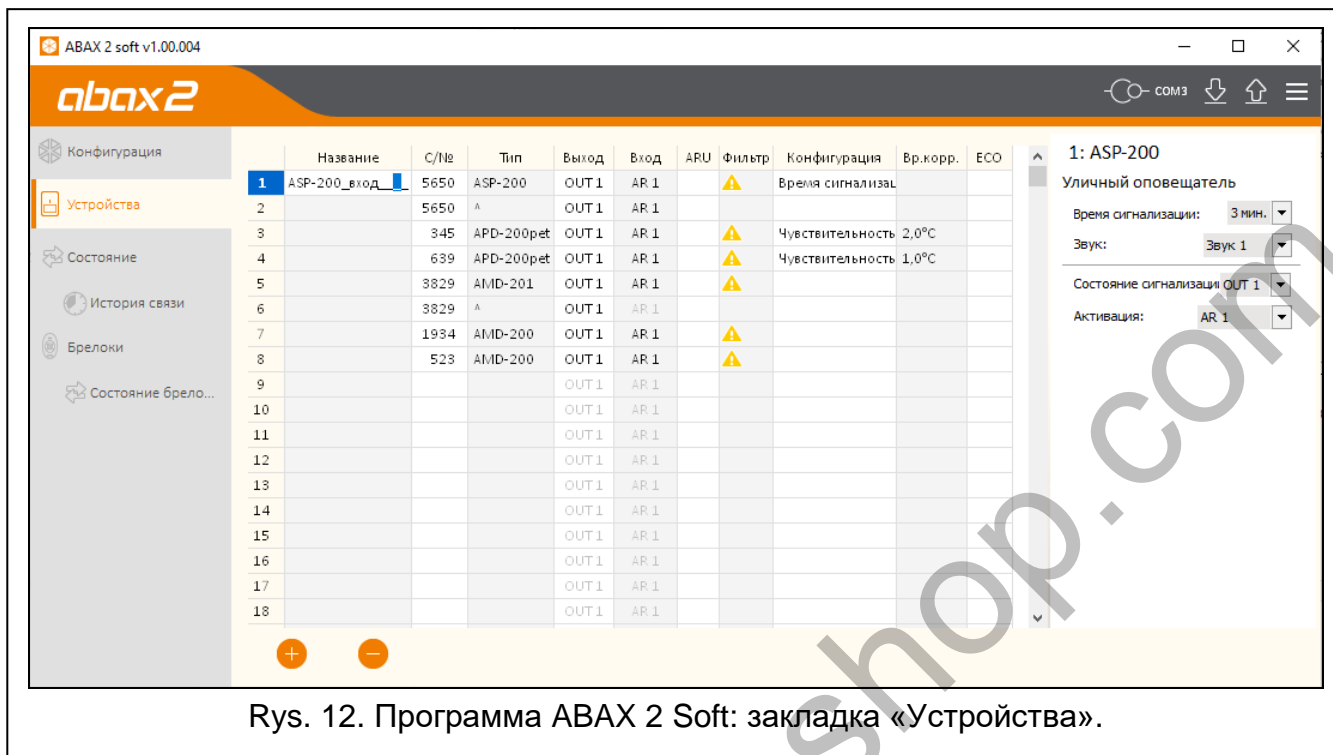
ABAX 2 soft v1.00.004

abax2

COM3

Конфигурация

Устройства

Состояние

История связи

Брелоки

Состояние брело...

| | Название | С/№ | Тип | Выход | Вход | ARU | Фильтр | Конфигурация | Вр.корр. | ECO |
|---|---|---|---|---|---|---|---|---|---|---|
| 1 | ASP-200_вход__ | 5650 | ASP-200 | OUT 1 | AR 1 | | | Время сигнализац | | |
| 2 | | 5650 | ^ | OUT 1 | AR 1 | | | | | |
| 3 | | 345 | APD-200pet | OUT 1 | AR 1 | | | Чувствительность | 2,0°C | |
| 4 | | 639 | APD-200pet | OUT 1 | AR 1 | | | Чувствительность | 1,0°C | |
| 5 | | 3829 | AMD-201 | OUT 1 | AR 1 | | | | | |
| 6 | | 3829 | ^ | OUT 1 | AR 1 | | | | | |
| 7 | | 1934 | AMD-200 | OUT 1 | AR 1 | | | | | |
| 8 | | 523 | AMD-200 | OUT 1 | AR 1 | | | | | |
| 9 | | | | OUT 1 | AR 1 | | | | | |
| 10 | | | | OUT 1 | AR 1 | | | | | |
| 11 | | | | OUT 1 | AR 1 | | | | | |
| 12 | | | | OUT 1 | AR 1 | | | | | |
| 13 | | | | OUT 1 | AR 1 | | | | | |
| 14 | | | | OUT 1 | AR 1 | | | | | |
| 15 | | | | OUT 1 | AR 1 | | | | | |
| 16 | | | | OUT 1 | AR 1 | | | | | |
| 17 | | | | OUT 1 | AR 1 | | | | | |
| 18 | | | | OUT 1 | AR 1 | | | | | |

1: ASP-200

Уличный оповещатель

Время сигнализации: 3 мин.

Звук: Звук 1

Состояние сигнализаци OUT 1

Активация: AR 1

Rys. 12. Программа ABAX 2 Soft: закладка «Устройства».

shop.com